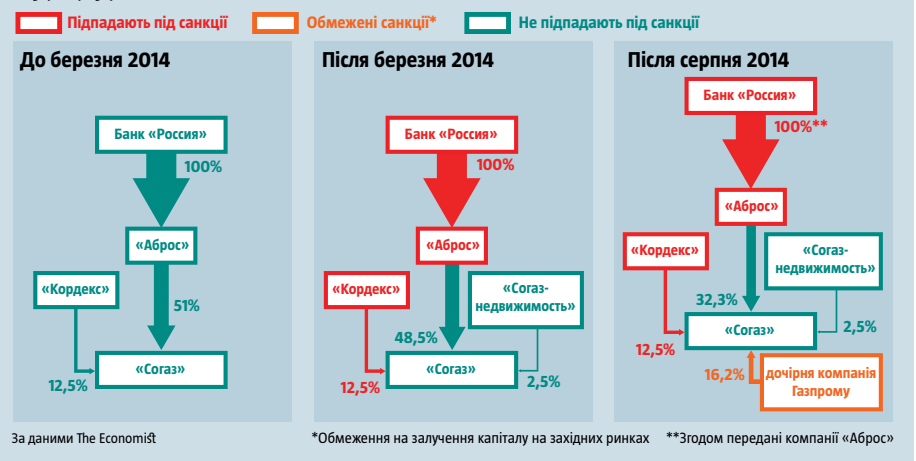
Підпадають під санкції
Обмежені санкції*
Не підпадають під санкції

До березня 2014

Банк «Россия»
100%
«Аброс»
«Кордекс»
51%
«Согаз»
12,5%

Після березня 2014

Банк «Россия»
100%
«Аброс»
«Кордекс»
«Согаз-недвижимость»
48,5%
«Согаз»
12,5%
2,5%

Після серпня 2014

Банк «Россия»
100%**
«Аброс»
«Кордекс»
«Согаз-недвижимость»
32,3%
«Согаз»
12,5%
2,5%
16,2%
дочірня компанія Газпрому

За даними The Economist
*Обмеження на залучення капіталу на західних ринках
**Згодом передані компанії «Аброс»